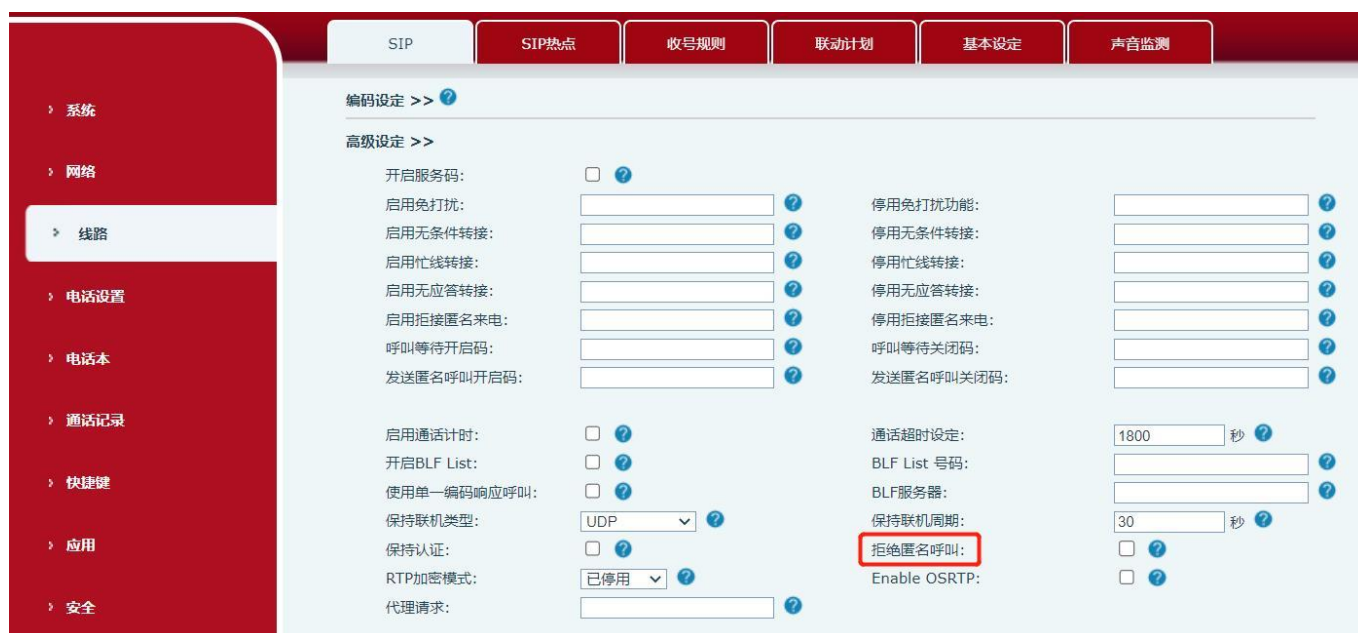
SIP SIP热点 收号规则 联动计划 基本设定 声音监测

› 系统
› 网络
› 线路
› 电话设置
› 电话本
› 通话记录
› 快捷键
› 应用
› 安全

编码设定 >>

高级设定 >>

| | | | |
|---|---|---|---|
| 开启服务码: | | | |
| 启用免打扰: | | 停用免打扰功能: | |
| 启用无条件转接: | | 停用无条件转接: | |
| 启用忙线转接: | | 停用忙线转接: | |
| 启用无应答转接: | | 停用无应答转接: | |
| 启用拒接匿名来电: | | 停用拒接匿名来电: | |
| 呼叫等待开启码: | | 呼叫等待关闭码: | |
| 发送匿名呼叫开启码: | | 发送匿名呼叫关闭码: | |
| 启用通话计时: | | 通话超时设定: | 1800 秒 |
| 开启BLF List: | | BLF List 号码: | |
| 使用单一编码响应呼叫: | | BLF服务器: | |
| 保持联机类型: | UDP | 保持联机周期: | 30 秒 |
| 保持认证: | | 拒绝匿名呼叫: | |
| RTP加密模式: | 已停用 | Enable OSRTP: | |
| 代理请求: | | | |